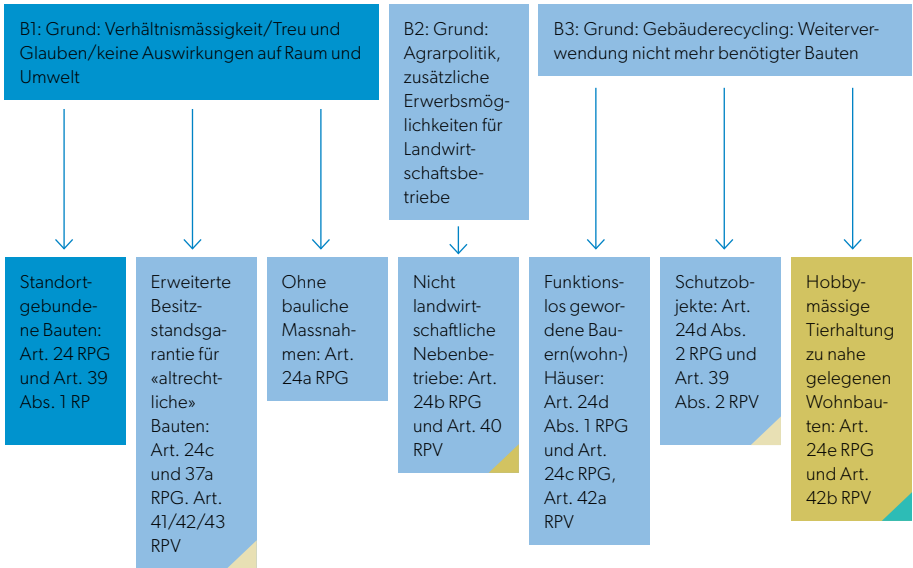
B1: Grund: Verhältnismässigkeit/Treu und Glauben/keine Auswirkungen auf Raum und Umwelt

B2: Grund: Agrarpolitik, zusätzliche Erwerbsmöglichkeiten für Landwirtschaftsbetriebe

B3: Grund: Gebäuderecycling: Weiterverwendung nicht mehr benötigter Bauten

Standortgebundene Bauten: Art. 24 RPG und Art. 39 Abs. 1 RP

Erweiterte Besitzstandsgarantie für «altrechtliche» Bauten: Art. 24c und 37a RPG. Art. 41/42/43 RPV

Ohne bauliche Massnahmen: Art. 24a RPG

Nicht landwirtschaftliche Nebenbetriebe: Art. 24b RPG und Art. 40 RPV

Funktionslos gewordene Bauern(wohn-) Häuser: Art. 24d Abs. 1 RPG und Art. 24c RPG, Art. 42a RPV

Schutzobjekte: Art. 24d Abs. 2 RPG und Art. 39 Abs. 2 RPV

Hobbymässige Tierhaltung zu nahe gelegenen Wohnbauten: Art. 24e RPG und Art. 42b RPV